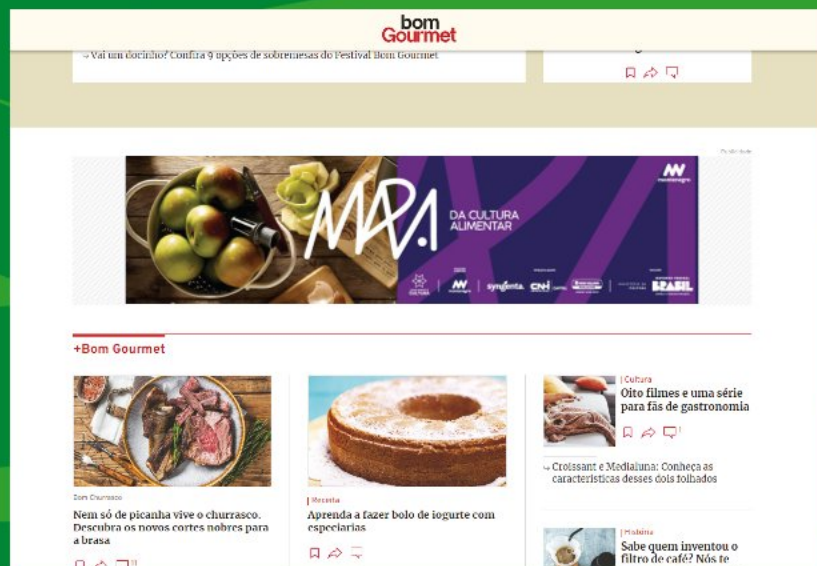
bom Gourmet

→ Vai um docinho? Confira 9 opções de sobremesas do Festival Bom Gourmet

Publicidade

MAPA DA CULTURA ALIMENTAR

syngenta

CNH

BRASIL

+Bom Gourmet

Bom Churrasco

Nem só de picanha vive o churrasco. Descubra os novos cortes nobres para a brasa

| Receita

Aprenda a fazer bolo de iogurte com especiarias

| Cultura

Oito filmes e uma série para fãs de gastronomia

→ Croissant e Medialuna: Conheça as características desses dois folhados

| História

Sabe quem inventou o filtro de café? Nós te